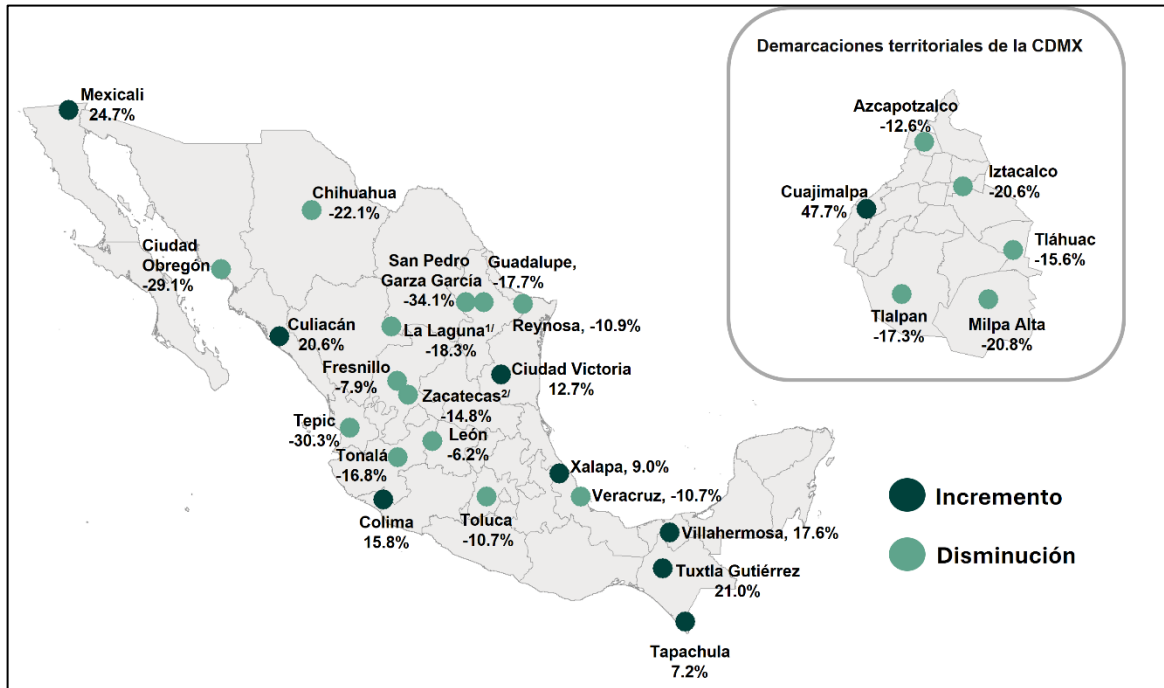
Demarcaciones territoriales de la CDMX

Azcapotzalco
-12.6%

Iztacalco
-20.6%

Cuajimalpa
47.7%

Tláhuac
-15.6%

Tlalpan
-17.3%

Milpa Alta
-20.8%

Mexicali
24.7%

Chihuahua
-22.1%

Ciudad Obregón
-29.1%

San Pedro Garza García
-34.1%

Guadalupe,
-17.7%

Reynosa, -10.9%

Culiacán
20.6%

La Laguna$^{1/}$
-18.3%

Ciudad Victoria
12.7%

Fresnillo
-7.9%

Zacatecas$^{2/}$
-14.8%

Tepic
-30.3%

León
-6.2%

Tonalá
-16.8%

Xalapa, 9.0%

Veracruz, -10.7%

Colima
15.8%

Toluca
-10.7%

Villahermosa, 17.6%

Tuxtla Gutiérrez
21.0%

Tapachula
7.2%

Incremento

Disminución